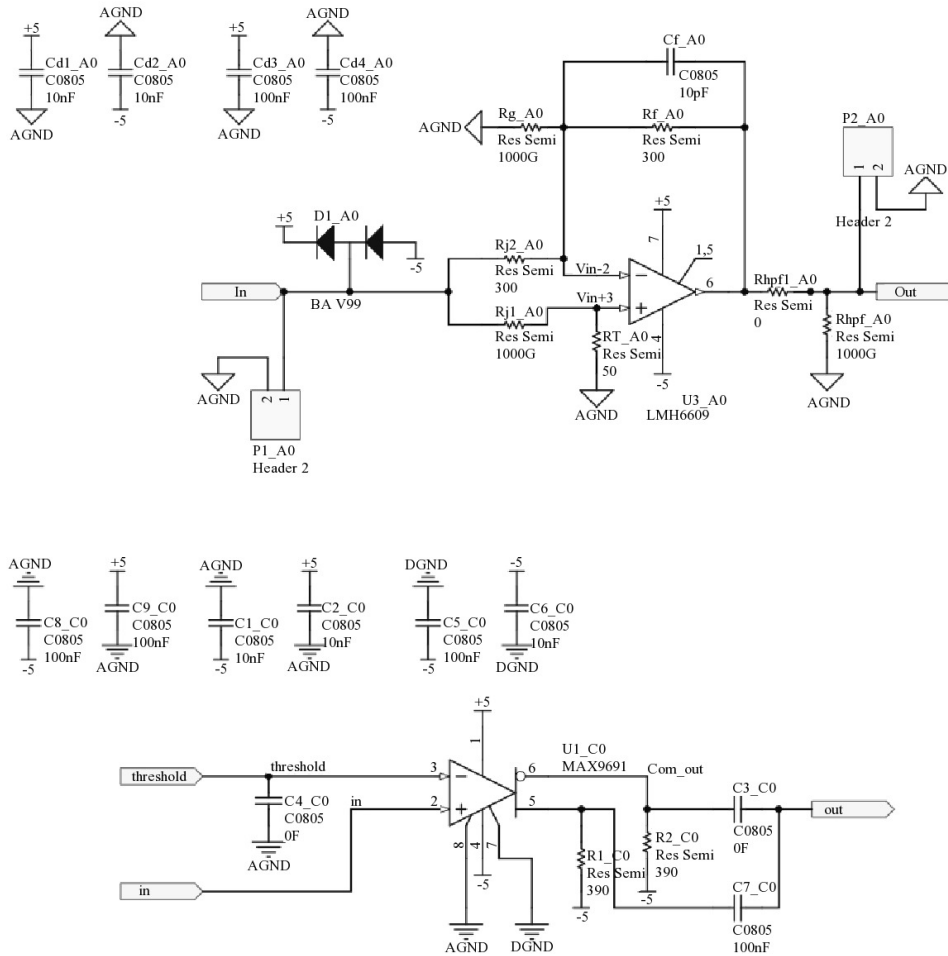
+5
Cd1_A0
C0805
10nF
AGND

AGND
Cd2_A0
C0805
10nF
-5

+5
Cd3_A0
C0805
100nF
AGND

AGND
Cd4_A0
C0805
100nF
-5

Cf_A0
C0805
10pF

AGND
Rg_A0
Res Semi
1000G

Rf_A0
Res Semi
300

P2_A0
1 2
AGND
Header 2

+5
D1_A0
-5
BA V99

In

Rj2_A0
Res Semi
300

Rj1_A0
Res Semi
1000G

Vin-2
Vin+3

+5
7
1,5
6
4
-5

RT_A0
Res Semi
50

AGND

U3_A0
LMH6609

Rhpf1_A0
Res Semi
0

Out

Rhpf_A0
Res Semi
1000G

AGND

AGND
2 1
P1_A0
Header 2

AGND
C8_C0
C0805
100nF
-5

+5
C9_C0
C0805
100nF
AGND

AGND
C1_C0
C0805
10nF
-5

+5
C2_C0
C0805
10nF
AGND

DGND
C5_C0
C0805
100nF
-5

-5
C6_C0
C0805
10nF
DGND

+5
1

threshold
threshold
3
2
in

C4_C0
C0805
0F
AGND

in

8
4
7
-5

AGND
DGND

6
5
U1_C0
MAX9691
Com_out

R1_C0
Res Semi
390
-5

R2_C0
Res Semi
390
-5

C3_C0
C0805
0F

out

C7_C0
C0805
100nF